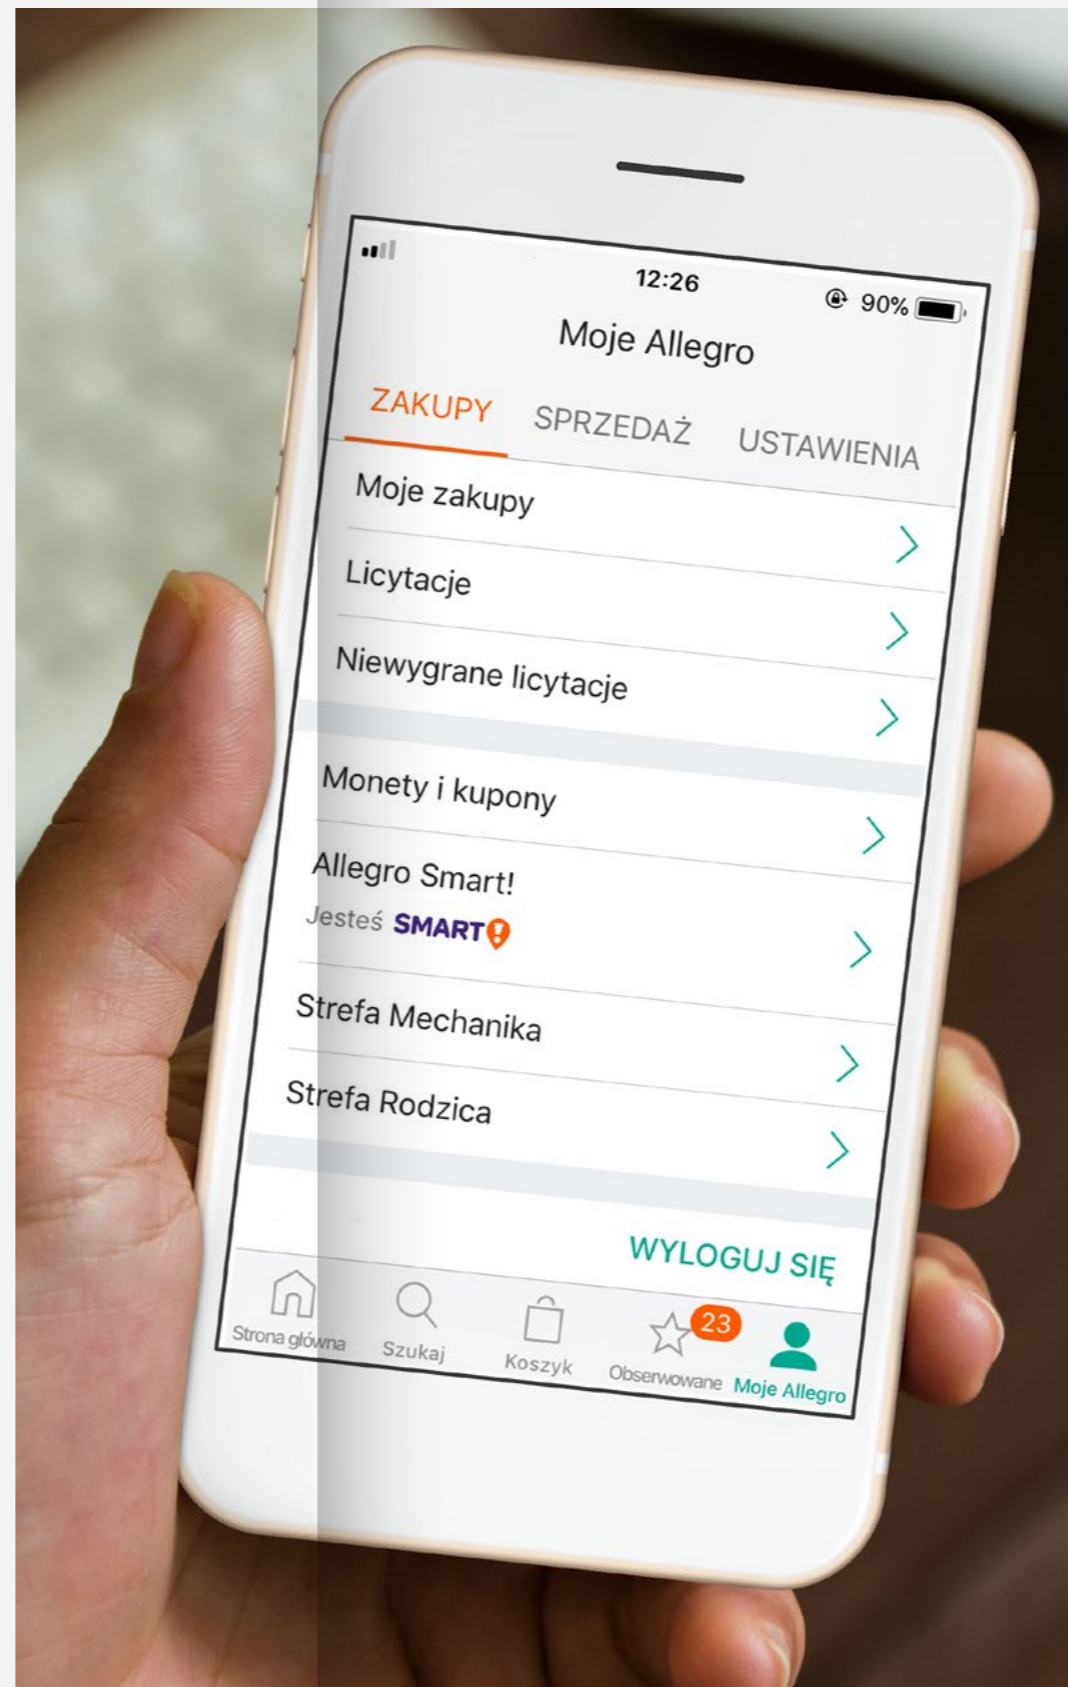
12:26

90%

Moje Allegro

ZAKUPY SPRZEDAŻ USTAWIENIA

Moje zakupy

Licytacje

Niewygrane licytacje

Monety i kupony

Allegro Smart!
Jesteś SMART!

Strefa Mechanika

Strefa Rodzica

WYLOGUJ SIĘ

Strona główna Szukaj Koszyk 23 Obserwowane Moje Allegro